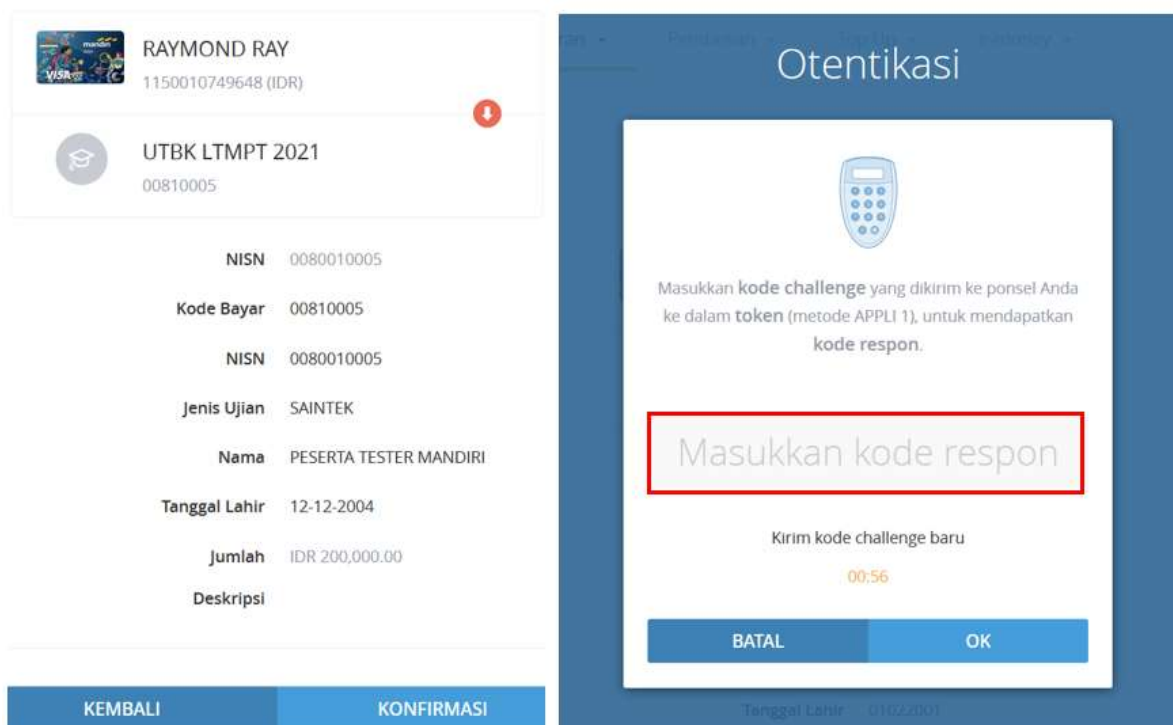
RAYMOND RAY
1150010749648 (IDR)

UTBK LTMPT 2021
00810005

| | |
|---|---|
| NISN | 0080010005 |
| Kode Bayar | 00810005 |
| NISN | 0080010005 |
| Jenis Ujian | SAINTEK |
| Nama | PESERTA TESTER MANDIRI |
| Tanggal Lahir | 12-12-2004 |
| Jumlah | IDR 200,000.00 |
| Deskripsi | |

KEMBALI
KONFIRMASI

Otentikasi

Masukkan kode challenge yang dikirim ke ponsel Anda ke dalam token (metode APPLI 1), untuk mendapatkan kode respon.

Masukkan kode respon

Kirim kode challenge baru

00:56

BATAL
OK

Tanggal Lahir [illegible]